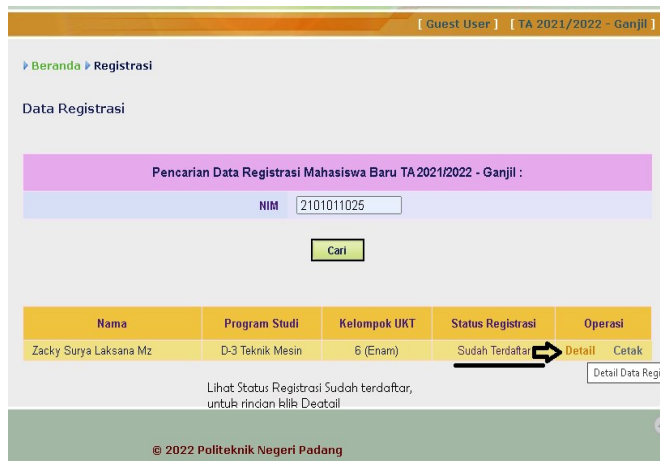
[ Guest User ] [ TA 2021/2022 - Ganjil ]

Beranda Registrasi

Data Registrasi

Pencarian Data Registrasi Mahasiswa Baru TA 2021/2022 - Ganjil :

NIM 2101011025

Cari

| Nama | Program Studi | Kelompok UKT | Status Registrasi | Operasi |
|---|---|---|---|---|
| Zacky Surya Laksana Mz | D-3 Teknik Mesin | 6 (Enam) | Sudah Terdaftar | Detail Cetak |

Detail Data Regi

Lihat Status Registrasi Sudah terdaftar, untuk rincian klik Deatail

© 2022 Politeknik Negeri Padang